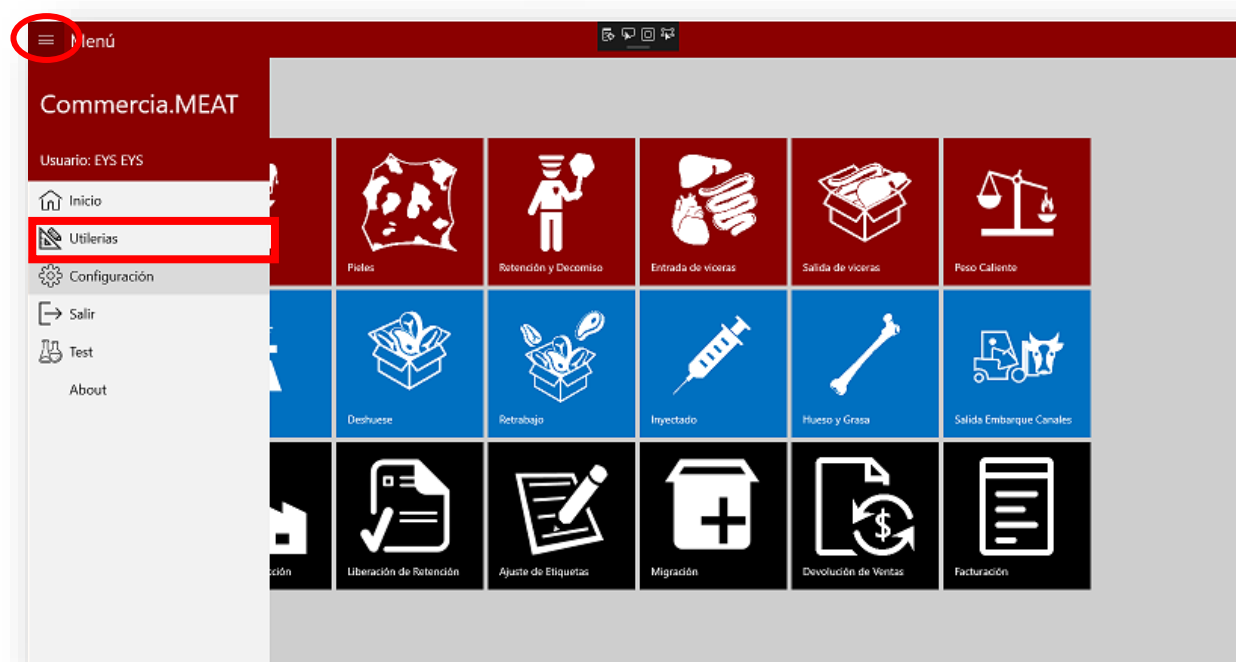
Menú

Commercia.MEAT

Usuario: EYS EYS

Inicio

Utilerias

Configuración

Salir

Test

About

Pieles

Retención y Decomiso

Entrada de viceras

Salida de viceras

Peso Caliente

Deshuese

Retrabajo

Inyectado

Hueso y Grasa

Salida Embarque Canales

cción

Liberación de Retención

Ajuste de Etiquetas

Migración

Devolución de Ventas

Facturación